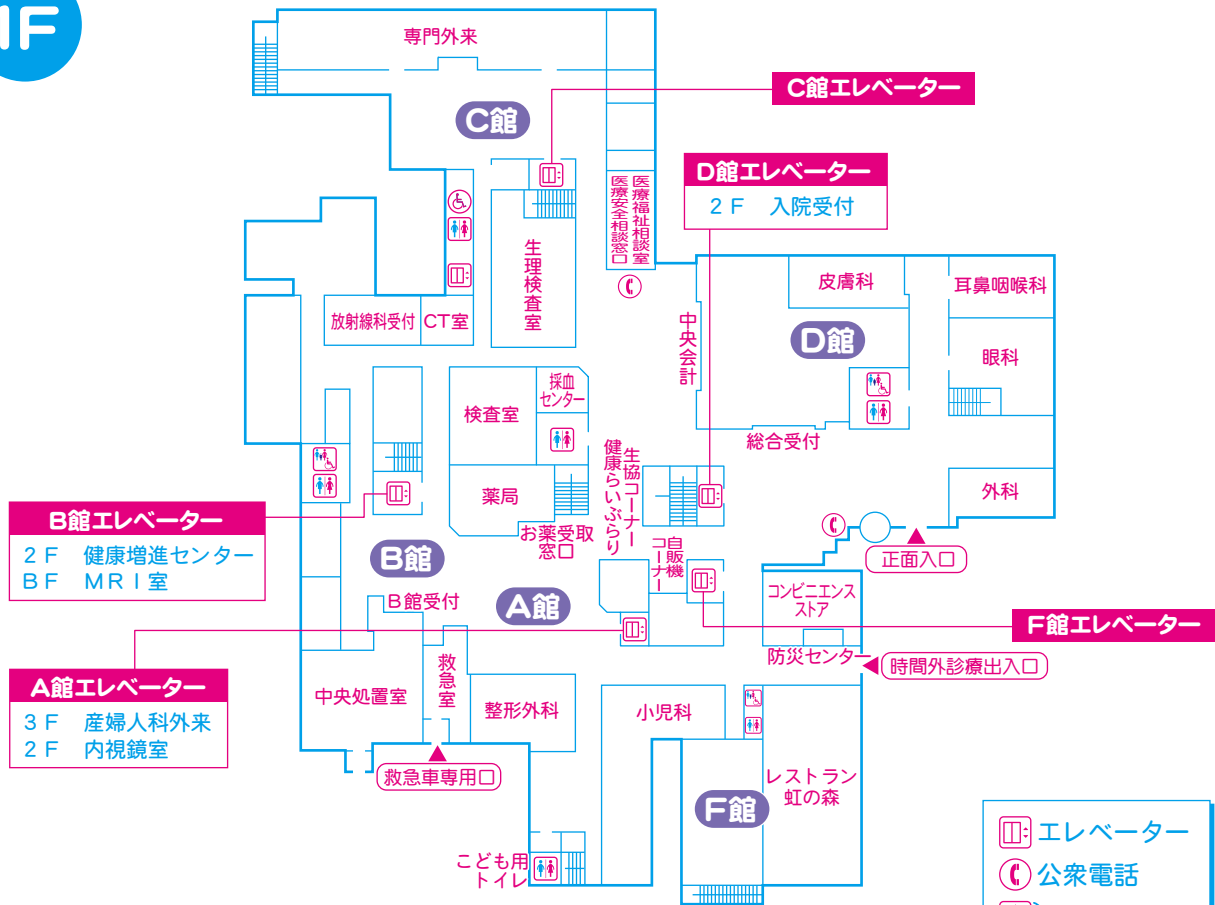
1F

専門外来

C館

C館エレベーター

D館エレベーター
2F 入院受付

医療福祉相談室
医療安全相談窓口

生理検査室

皮膚科

耳鼻咽喉科

放射線科受付 CT室

中央会計

D館

眼科

採血センター

検査室

健康らいぶらり

生協コーナー

総合受付

薬局

お薬受取窓口

外科

B館エレベーター
2F 健康増進センター
BF MRI室

B館

自販機コーナー

正面入口

B館受付

A館

コンビニエンスストア

F館エレベーター

A館エレベーター
3F 産婦人科外来
2F 内視鏡室

救急室

防災センター

時間外診療出入口

中央処置室

整形外科

小児科

救急車専用口

レストラン虹の森

F館

こども用トイレ

エレベーター
公衆電話